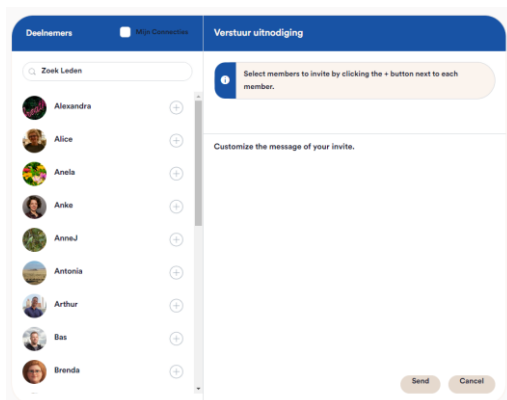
Deelnemers

Mijn Connecties

Zoek Leden

Alexandra

Alice

Anela

Anke

AnneJ

Antonia

Arthur

Bas

Brenda

Verstuur uitnodiging

Select members to invite by clicking the + button next to each member.

Customize the message of your invite.

Send

Cancel